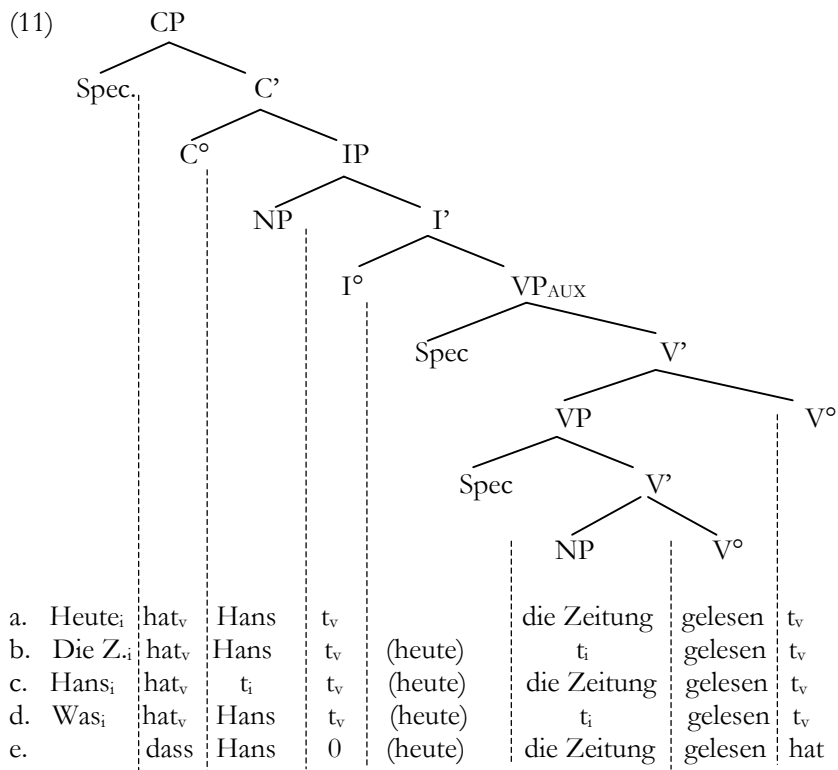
(11)

CP
Spec.
C'
C°
IP
NP
I'
I°
$VP_{AUX}$
Spec
V'
VP
V°
Spec
V'
NP
V°

a. $Heute_i$ $hat_v$ Hans $t_v$ die Zeitung gelesen $t_v$
b. Die $Z._i$ $hat_v$ Hans $t_v$ (heute) $t_i$ gelesen $t_v$
c. $Hans_i$ $hat_v$ $t_i$ $t_v$ (heute) die Zeitung gelesen $t_v$
d. $Was_i$ $hat_v$ Hans $t_v$ (heute) $t_i$ gelesen $t_v$
e. dass Hans 0 (heute) die Zeitung gelesen hat